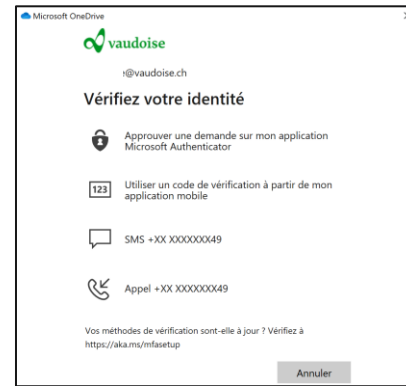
Microsoft OneDrive

vaudoise

:@vaudoise.ch

Vérifiez votre identité

Approuver une demande sur mon application Microsoft Authenticator

123

Utiliser un code de vérification à partir de mon application mobile

SMS +XX XXXXXXX49

Appel +XX XXXXXXX49

Vos méthodes de vérification sont-elle à jour ? Vérifiez à https://aka.ms/mfasetup

Annuler